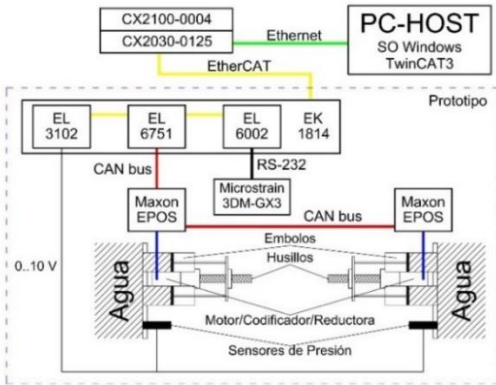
CX2100-0004
CX2030-0125
Ethernet
PC-HOST
SO Windows
TwinCAT3
EtherCAT
Prototipo
EL 3102
EL 6751
EL 6002
EK 1814
CAN bus
RS-232
Microstrain 3DM-GX3
Maxon EPOS
CAN bus
Maxon EPOS
Embolos
Husillos
0..10 V
Agua
Agua
Motor/Codificador/Reductora
Sensores de Presión